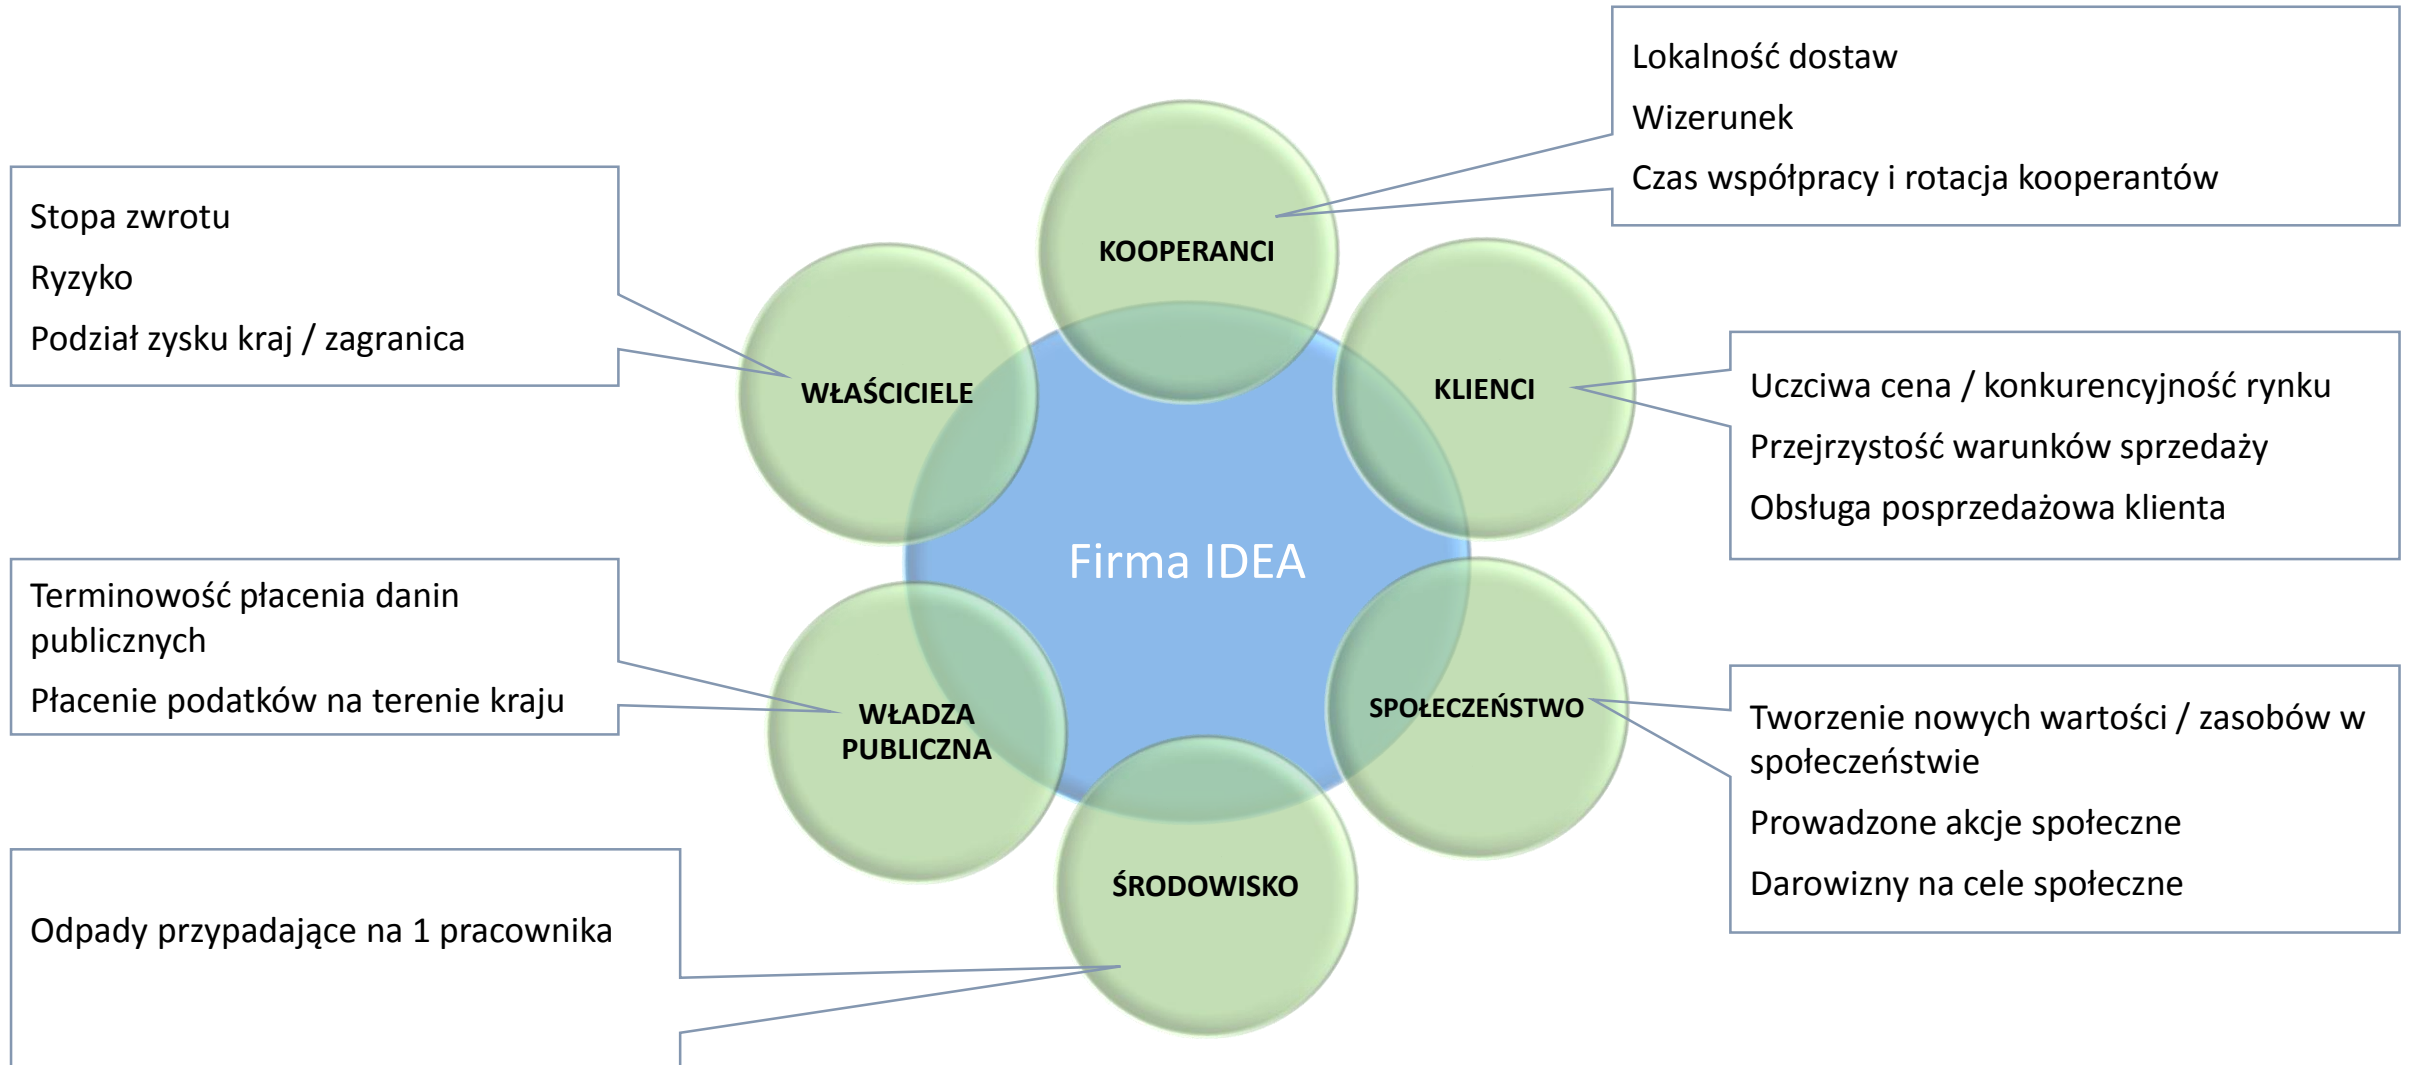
Lokalność dostaw

Wizerunek

Czas współpracy i rotacja kooperantów

Stopa zwrotu

Ryzyko

Podział zysku kraj / zagranica

KOOPERANCI

WŁAŚCICIELE

KLIENCI

Uczciwa cena / konkurencyjność rynku

Przejrzystość warunków sprzedaży

Obsługa posprzedażowa klienta

Firma IDEA

Terminowość płacenia danin publicznych

Płacenie podatków na terenie kraju

WŁADZA PUBLICZNA

SPOŁECZEŃSTWO

Tworzenie nowych wartości / zasobów w społeczeństwie

Prowadzone akcje społeczne

Darowizny na cele społeczne

ŚRODOWISKO

Odpady przypadające na 1 pracownika